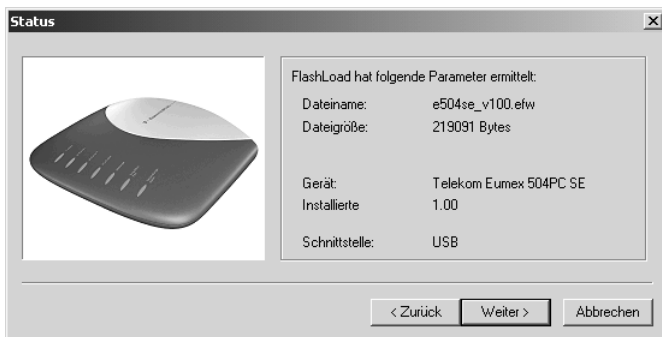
Status

FlashLoad hat folgende Parameter ermittelt:

| | |
|---|---|
| Dateiname: | e504se_v100.efw |
| Dateigröße: | 219091 Bytes |
| Gerät: | Telekom Eumex 504PC SE |
| Installierte | 1.00 |
| Schnittstelle: | USB |

< Zurück
Weiter >
Abbrechen